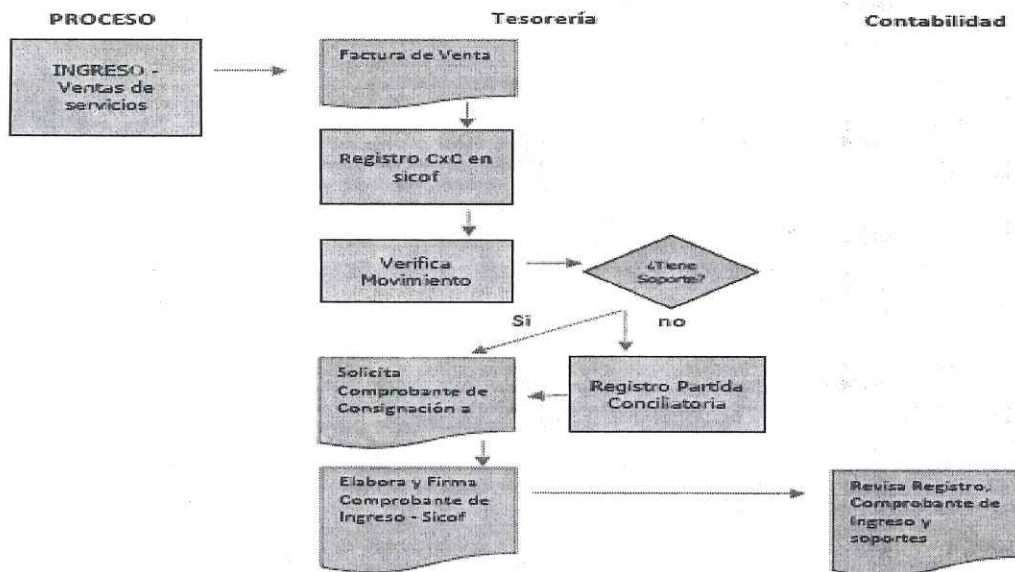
PROCESO

Tesorería

Contabilidad

INGRESO - Ventas de servicios

Factura de Venta

Registro CxC en sicof

Verifica Movimiento

¿Tiene Soporte?

Si

no

Solicita Comprobante de Consignación a

Registro Partida Conciliatoria

Elabora y Firma Comprobante de Ingreso - Sicof

Revisa Registro, Comprobante de Ingreso y soportes